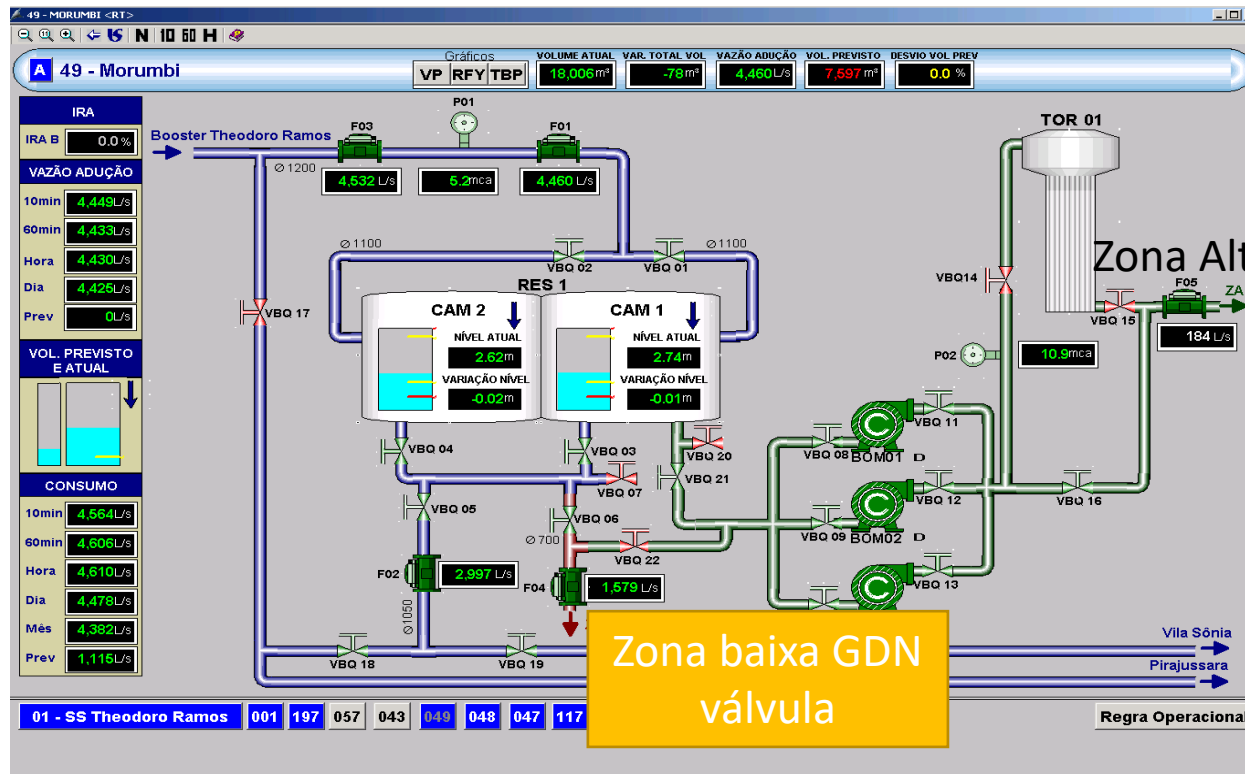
49 - MORUMBI <RT>

N 10 60 H

A 49 - Morumbi

Gráficos
VP RFY TBP

| VOLUME ATUAL | VAR. TOTAL VOL | VAZÃO ADUÇÃO | VOL. PREVISTO | DESVIO VOL PREV |
|---|---|---|---|---|
| 18,006 m³ | -78 m³ | 4,460 L/s | 7,597 m³ | 0.0 % |

IRA
IRA B 0.0 %

VAZÃO ADUÇÃO
| 10min | 4,449 L/s |
|---|---|
| 60min | 4,433 L/s |
| Hora | 4,430 L/s |
| Dia | 4,425 L/s |
| Prev | 0 L/s |

VOL. PREVISTO E ATUAL

CONSUMO
| 10min | 4,564 L/s |
|---|---|
| 60min | 4,606 L/s |
| Hora | 4,610 L/s |
| Dia | 4,478 L/s |
| Mês | 4,382 L/s |
| Prev | 1,115 L/s |

Booster Theodoro Ramos
Ø 1200
F03 4,532 L/s
P01 5.2 mca
F01 4,460 L/s
Ø 1100
VBQ 02
VBQ 01
Ø 1100
RES 1
CAM 2
NÍVEL ATUAL 2.62 m
VARIAÇÃO NÍVEL -0.02 m
CAM 1
NÍVEL ATUAL 2.74 m
VARIAÇÃO NÍVEL -0.01 m
VBQ 17
VBQ 04
VBQ 03
VBQ 07
VBQ 20
VBQ 21
VBQ 05
VBQ 06
Ø 700
VBQ 22
F02 2,997 L/s
F04 1,579 L/s
Ø 1050
VBQ 18
VBQ 19
TOR 01
Zona Alt
VBQ14
VBQ 15
F05
ZA
184 L/s
P02
10.9 mca
VBQ 11
VBQ 08
BOM01 D
VBQ 12
VBQ 16
VBQ 09
BOM02 D
VBQ 13
Vila Sônia
Pirajussara

Zona baixa GDN válvula

01 - SS Theodoro Ramos | 001 | 197 | 057 | 043 | 049 | 048 | 047 | 117

Regra Operacional